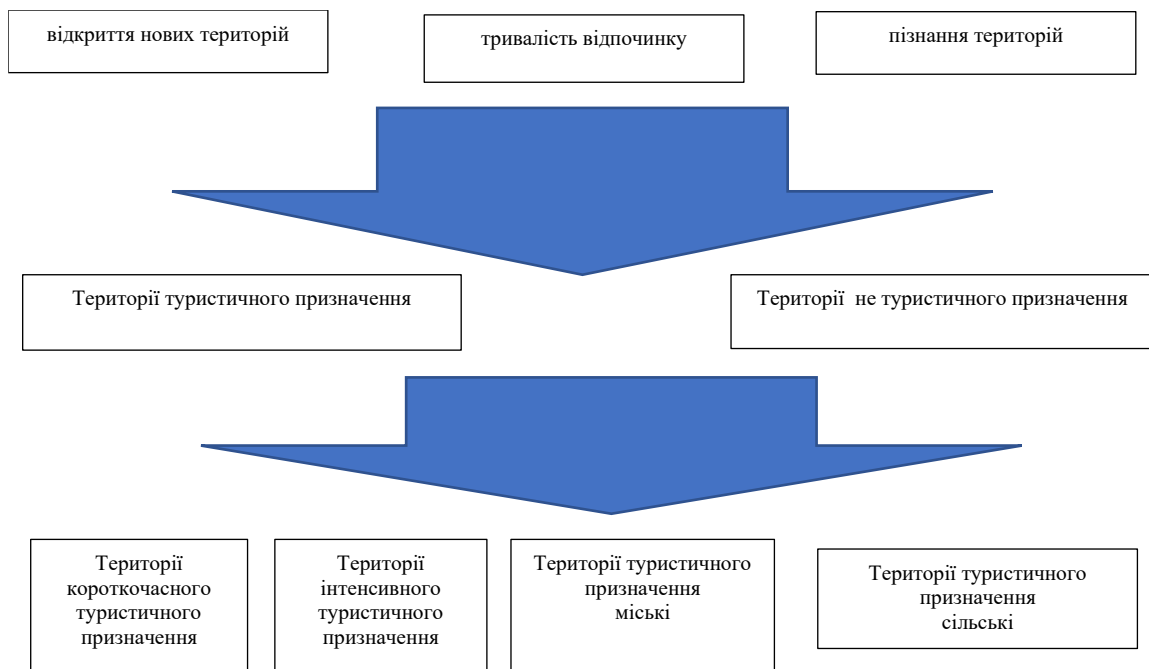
відкриття нових територій

тривалість відпочинку

пізнання територій

Території туристичного призначення

Території  не туристичного призначення

Території короткочасного туристичного призначення

Території інтенсивного туристичного призначення

Території туристичного призначення міські

Території туристичного призначення сільські